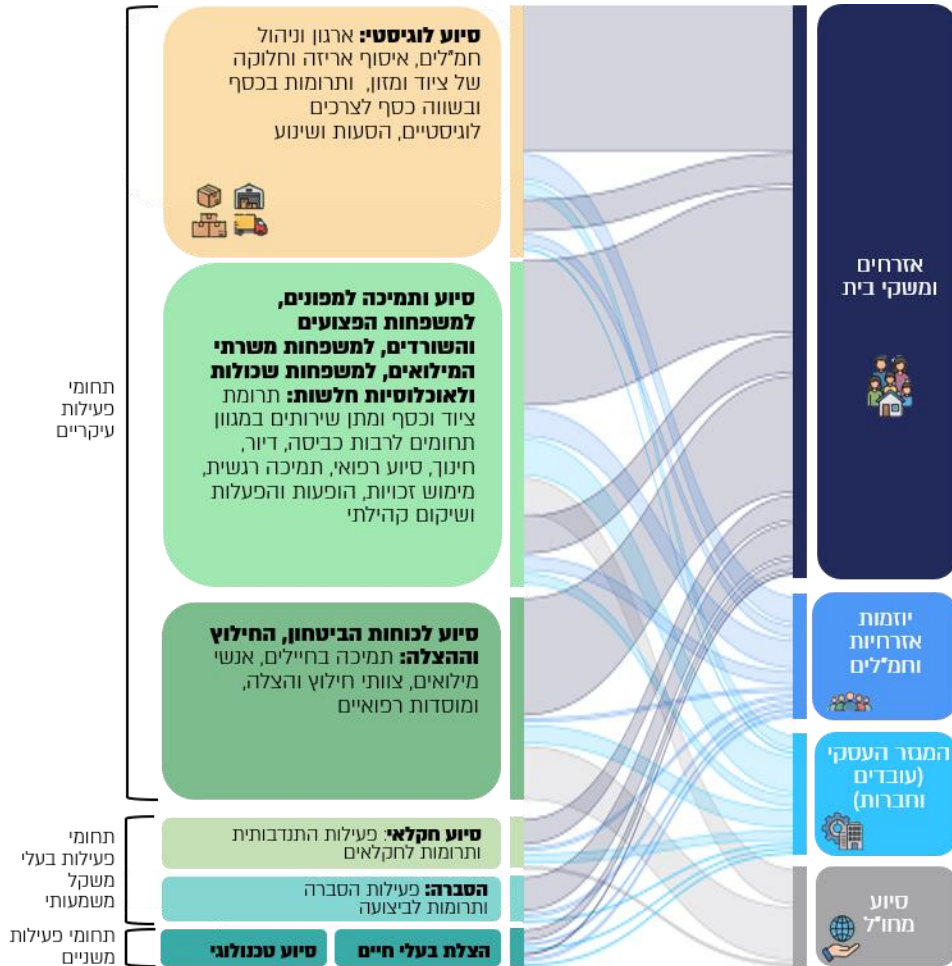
**סיוע לוגיסטי:** ארגון וניהול חמ"לים, איסוף אריזה וחלוקה של ציוד ומזון, ותרומות בכסף ובשווה כסף לצרכים לוגיסטיים, הסעות ושינוע

**סיוע ותמיכה למפונים, למשפחות הפצועים והשורדים, למשפחות משרתי המילואים, למשפחות שכולות ולאוכלוסיות חלשות:** תרומת ציוד וכסף ומתן שירותים במגוון תחומים לרבות כביסה, דיור, חינוך, סיוע רפואי, תמיכה רגשית, מימוש זכויות, הופעות והפעלות ושיקום קהילתי

**סיוע לכוחות הביטחון, החילוץ וההצלה:** תמיכה בחיילים, אנשי מילואים, צוותי חילוץ והצלה, ומוסדות רפואיים

תחומי פעילות עיקריים

**סיוע חקלאי:** פעילות התנדבותית ותרומות לחקלאים

**הסברה:** פעילות הסברה ותרומות לביצועה

תחומי פעילות בעלי משקל משמעותי

**הצלת בעלי חיים**

**סיוע טכנולוגי**

תחומי פעילות משניים

אזרחים ומשקי בית

יוזמות אזרחיות וחמ"לים

המגזר העסקי (עובדים וחברות)

סיוע מחו"ל